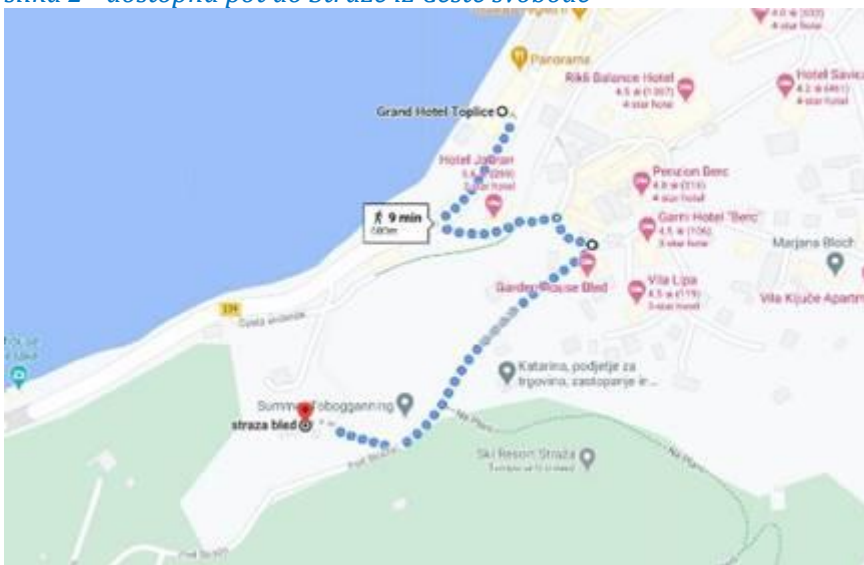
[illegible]lika 2 – dostopna pot do Sa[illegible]ze iz Ceste svobode

Panorama
Rikli Balance Hotel
4.5 ★ (1 307)
4-star hotel
Hotel Savica
4.2 ★ (461)
4-star hotel
Grand Hotel Toplice
Hotel Jadran
3.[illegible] (299)
3-star hotel
Penzion Berc
4.8 ★ (216)
4-star hotel
Garni Hotel "Berc"
4.5 ★ (106)
3-star hotel
9 min
680m
Marjana Bloch
Garden House Bled
Vila Lipa
4.5 ★ (119)
3-star hotel
Vila Ključe Apartm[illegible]
209
Cesta svobode
Katarina, podjetje za trgovino, zastopanje in...
Summer Tobogganing
straza bled
Ski Resort Straža
Na Plani
Pod Stražo